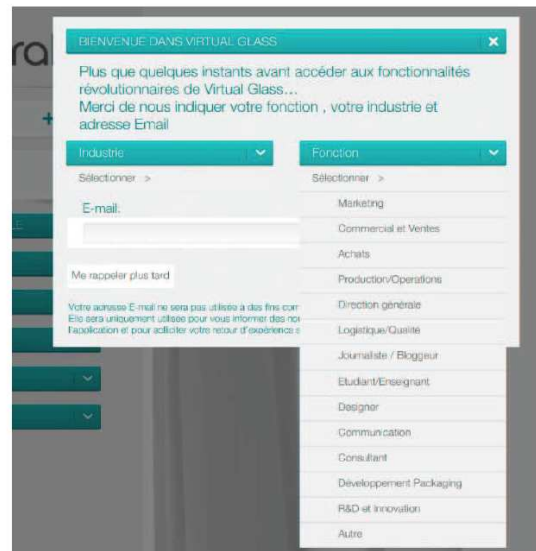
ra

BIENVENUE DANS VIRTUAL GLASS

×

Plus que quelques instants avant accéder aux fonctionnalités révolutionnaires de Virtual Glass...
Merci de nous indiquer votre fonction , votre industrie et adresse Email

Industrie

Fonction

Sélectionner >

Sélectionner >

E-mail:

Me rappeler plus tard

Votre adresse E-mail ne sera pas utilisée à des fins com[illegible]
Elle sera uniquement utilisée pour vous informer des no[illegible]
l'application et pour acilciter votre retour d'expérience s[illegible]

Marketing
Commercial et Ventes
Achats
Production/Operations
Direction générale
Logistique/Qualité
Journaliste / Blogueur
Etudiant/Enseignant
Designer
Communication
Consultant
Développement Packaging
R&D et Innovation
Autre